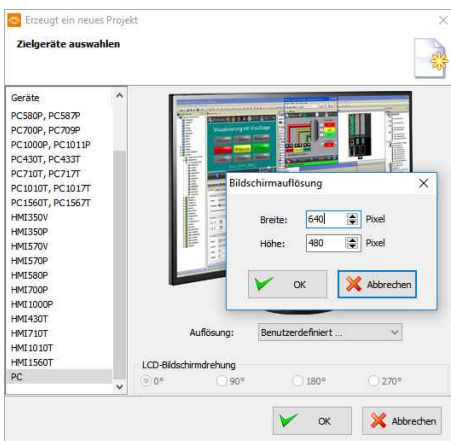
Erzeugt ein neues Projekt

Zielgeräte auswahlen

Geräte
PC580P, PC587P
PC700P, PC709P
PC1000P, PC1011P
PC430T, PC433T
PC710T, PC717T
PC1010T, PC1017T
PC1560T, PC1567T
HMI350V
HMI350P
HMI570V
HMI570P
HMI580P
HMI700P
HMI1000P
HMI430T
HMI710T
HMI1010T
HMI1560T
PC

Bildschirmauflösung
Breite: 640 Pixel
Höhe: 480 Pixel
OK
Abbrechen

Auflösung: Benutzerdefiniert ...

LCD-Bildschirmdrehung
0°
90°
180°
270°

OK
Abbrechen